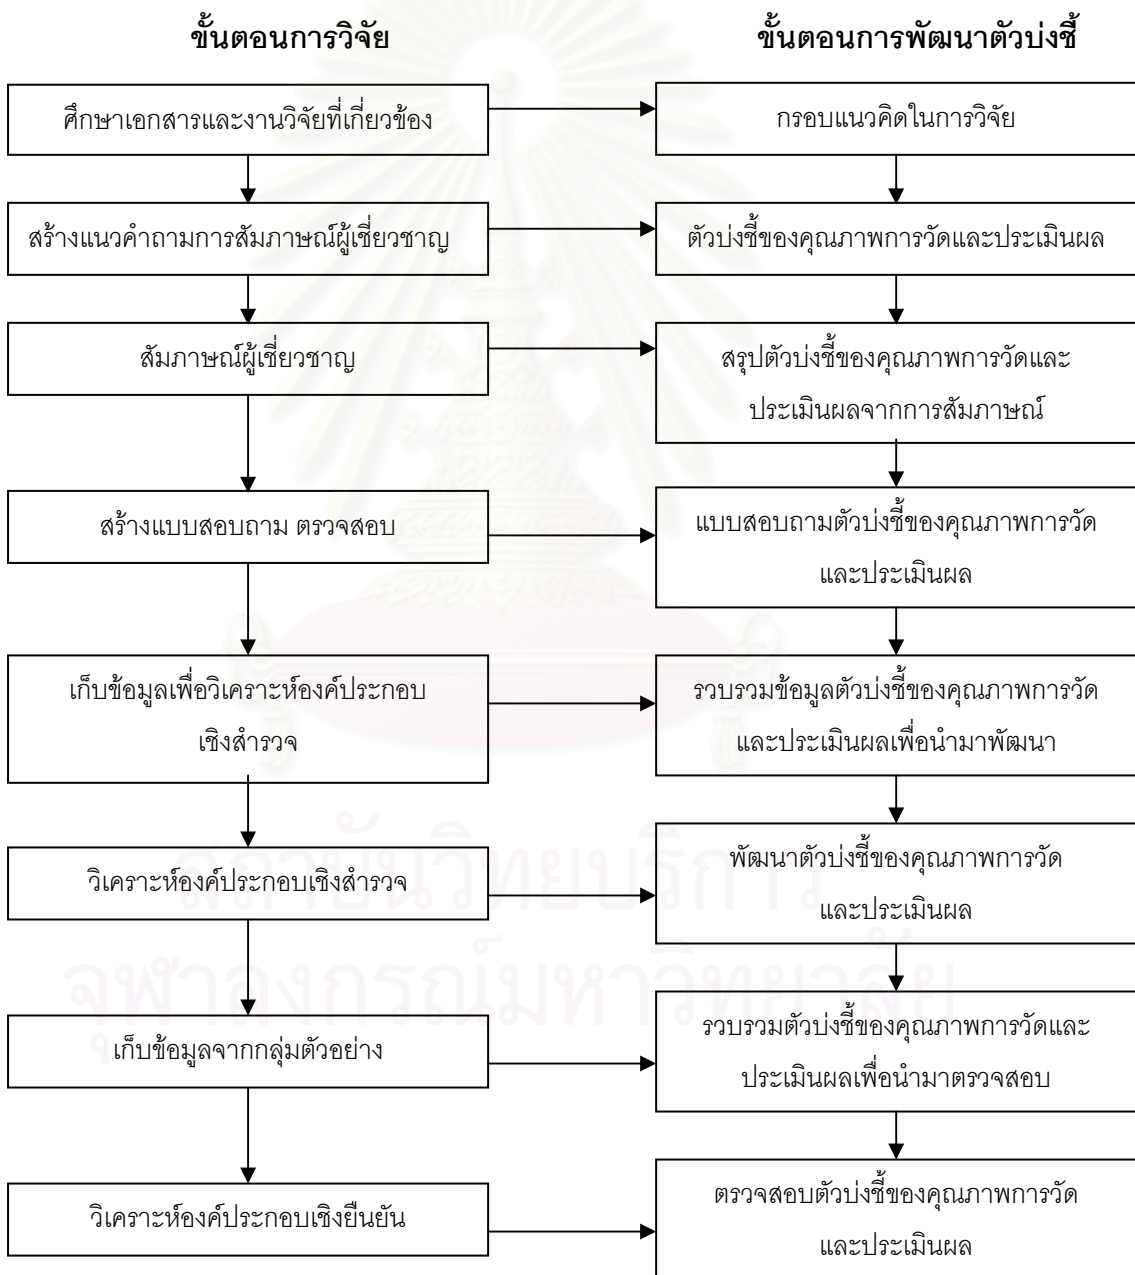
ขั้นตอนการวิจัย

ขั้นตอนการพัฒนาตัวบ่งชี้

ศึกษาเอกสารและงานวิจัยที่เกี่ยวข้อง

กรอบแนวคิดในการวิจัย

สร้างแนวคำถามการสัมภาษณ์ผู้เชี่ยวชาญ

ตัวบ่งชี้ของคุณภาพการวัดและประเมินผล

สัมภาษณ์ผู้เชี่ยวชาญ

สรุปตัวบ่งชี้ของคุณภาพการวัดและประเมินผลจากการสัมภาษณ์

สร้างแบบสอบถาม ตรวจสอบ

แบบสอบถามตัวบ่งชี้ของคุณภาพการวัดและประเมินผล

เก็บข้อมูลเพื่อวิเคราะห์องค์ประกอบเชิงสำรวจ

รวบรวมข้อมูลตัวบ่งชี้ของคุณภาพการวัดและประเมินผลเพื่อนำมาพัฒนา

วิเคราะห์องค์ประกอบเชิงสำรวจ

พัฒนาตัวบ่งชี้ของคุณภาพการวัดและประเมินผล

เก็บข้อมูลจากกลุ่มตัวอย่าง

รวบรวมตัวบ่งชี้ของคุณภาพการวัดและประเมินผลเพื่อนำมาตรวจสอบ

วิเคราะห์องค์ประกอบเชิงยืนยัน

ตรวจสอบตัวบ่งชี้ของคุณภาพการวัดและประเมินผล

สถาบันวิทยบริการ
จุฬาลงกรณ์มหาวิทยาลัย